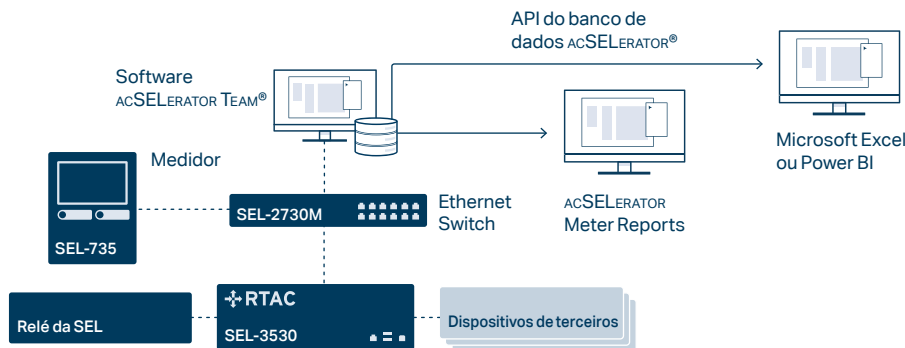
API do banco de dados acSELerator®

Software acSELerator Team®

Medidor

SEL-735

SEL-2730M

Ethernet Switch

acSELerator Meter Reports

Microsoft Excel ou Power BI

RTAC

SEL-3530

Relé da SEL

Dispositivos de terceiros